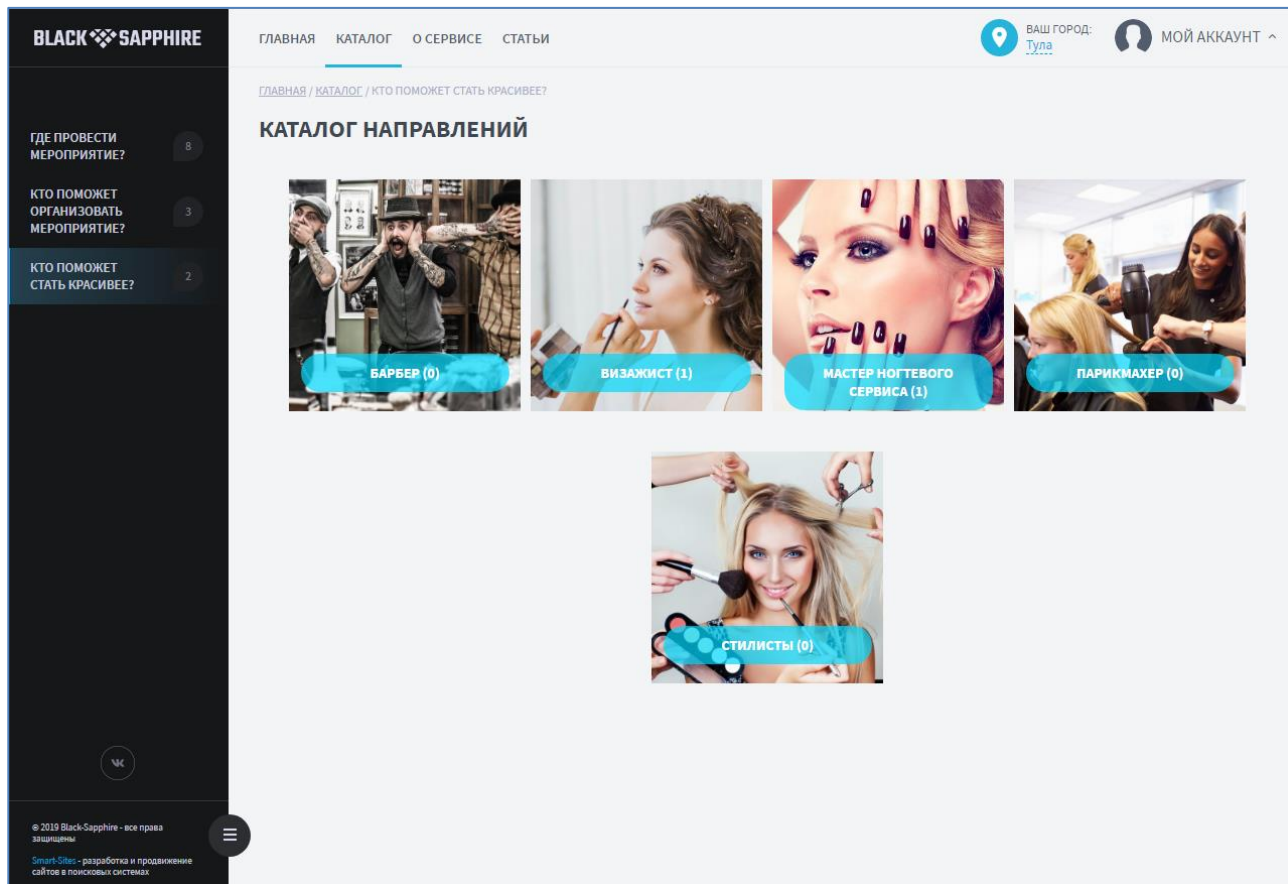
BLACK SAPPHIRE

ГДЕ ПРОВЕСТИ МЕРОПРИЯТИЕ? 8

КТО ПОМОЖЕТ ОРГАНИЗОВАТЬ МЕРОПРИЯТИЕ? 3

КТО ПОМОЖЕТ СТАТЬ КРАСИВЕЕ? 2

ГЛАВНАЯ КАТАЛОГ О СЕРВИСЕ СТАТЬИ

ВАШ ГОРОД: Тула

МОЙ АККАУНТ

ГЛАВНАЯ / КАТАЛОГ / КТО ПОМОЖЕТ СТАТЬ КРАСИВЕЕ?

КАТАЛОГ НАПРАВЛЕНИЙ

БАРБЕР (0)

ВИЗАЖИСТ (1)

МАСТЕР НОГТЕВОГО СЕРВИСА (1)

ПАРИКМАХЕР (0)

СТИЛИСТЫ (0)

vk

© 2019 Black-Sapphire - все права защищены

Smart-Sites - разработка и продвижение сайтов в поисковых системах